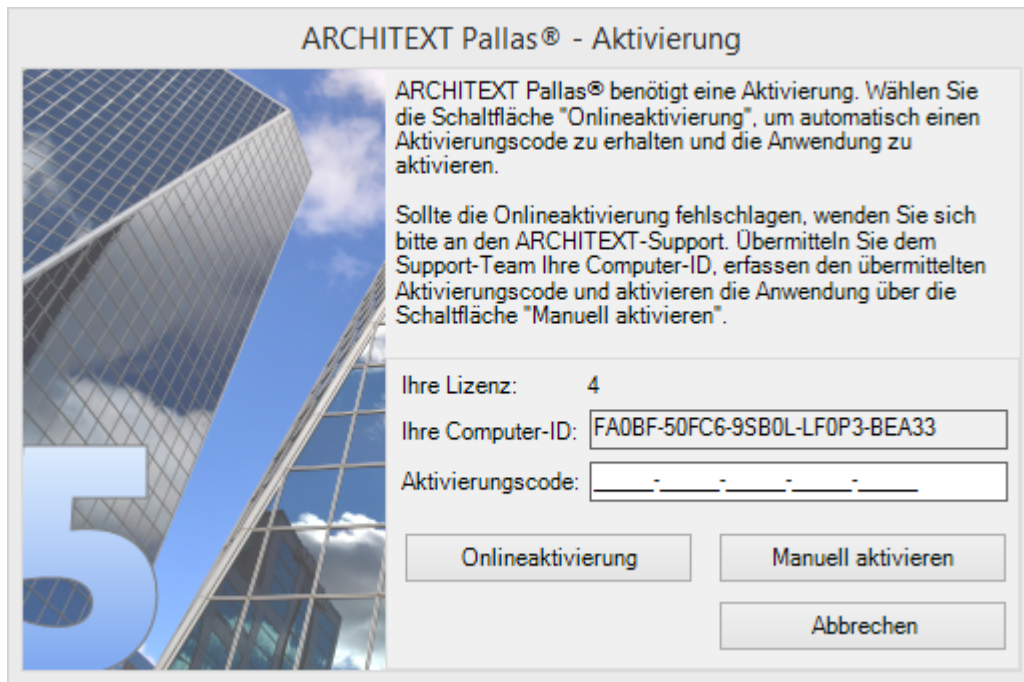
ARCHITEXT Pallas® - Aktivierung

5

ARCHITEXT Pallas® benötigt eine Aktivierung. Wählen Sie die Schaltfläche "Onlineaktivierung", um automatisch einen Aktivierungscode zu erhalten und die Anwendung zu aktivieren.

Sollte die Onlineaktivierung fehlschlagen, wenden Sie sich bitte an den ARCHITEXT-Support. Übermitteln Sie dem Support-Team Ihre Computer-ID, erfassen den übermittelten Aktivierungscode und aktivieren die Anwendung über die Schaltfläche "Manuell aktivieren".

Ihre Lizenz: 4

Ihre Computer-ID: FA0BF-50FC6-9SB0L-LF0P3-BEA33

Aktivierungscode: _____-_____-_____-_____-_____

Onlineaktivierung

Manuell aktivieren

Abbrechen